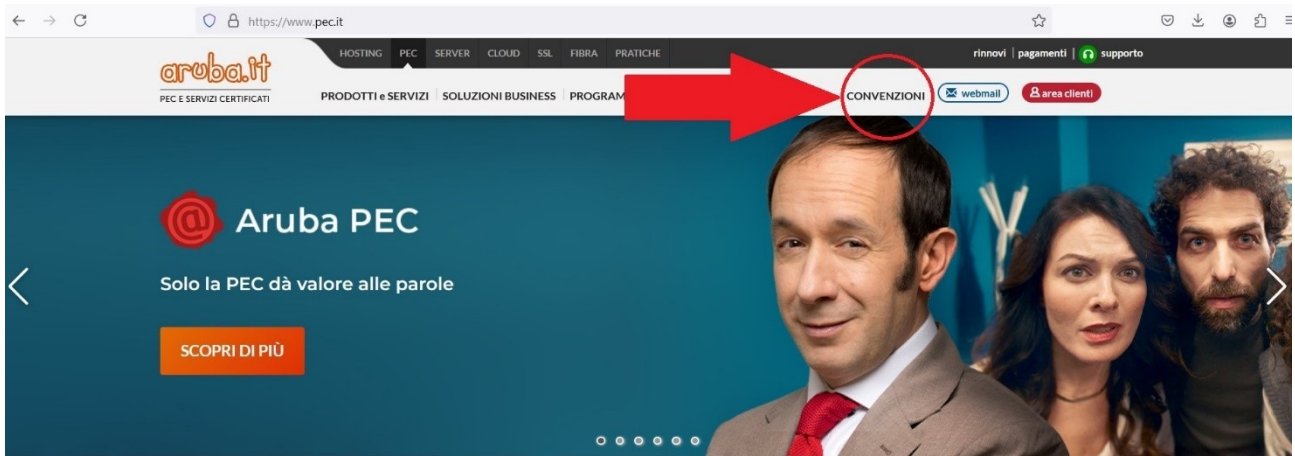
https://www.pec.it

HOSTING PEC SERVER CLOUD SSL FIBRA PRATICHE

rinnovi | pagamenti | supporto

aruba.it
PEC E SERVIZI CERTIFICATI

PRODOTTI e SERVIZI SOLUZIONI BUSINESS PROGRAM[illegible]

CONVENZIONI webmail area clienti

Aruba PEC

Solo la PEC dà valore alle parole

SCOPRI DI PIÙ